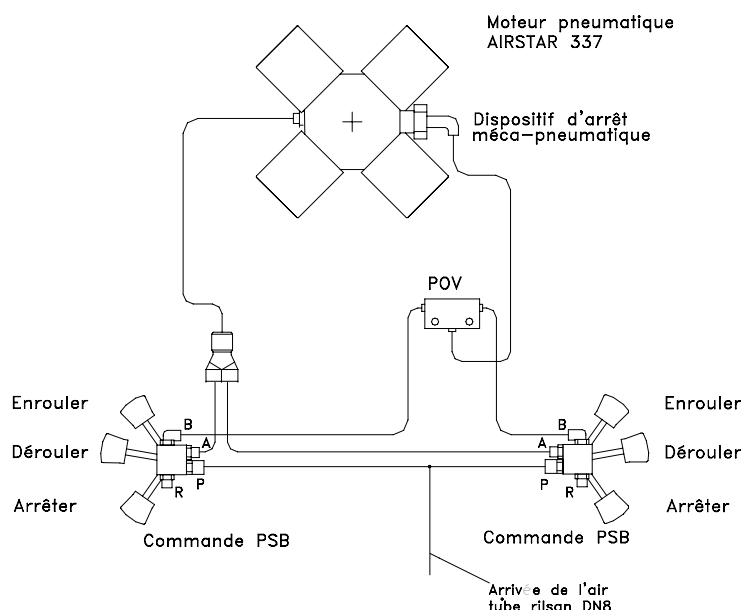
Moteur pneumatique
AIRSTAR 337

Dispositif d'arrêt
méca-pneumatique

POV

Enrouler

Dérouler

Arrêter

B
A
P
R

Commande PSB

Enrouler

Dérouler

Arrêter

B
A
P
R

Commande PSB

Arrivée de l'air
tube rilsan DN8